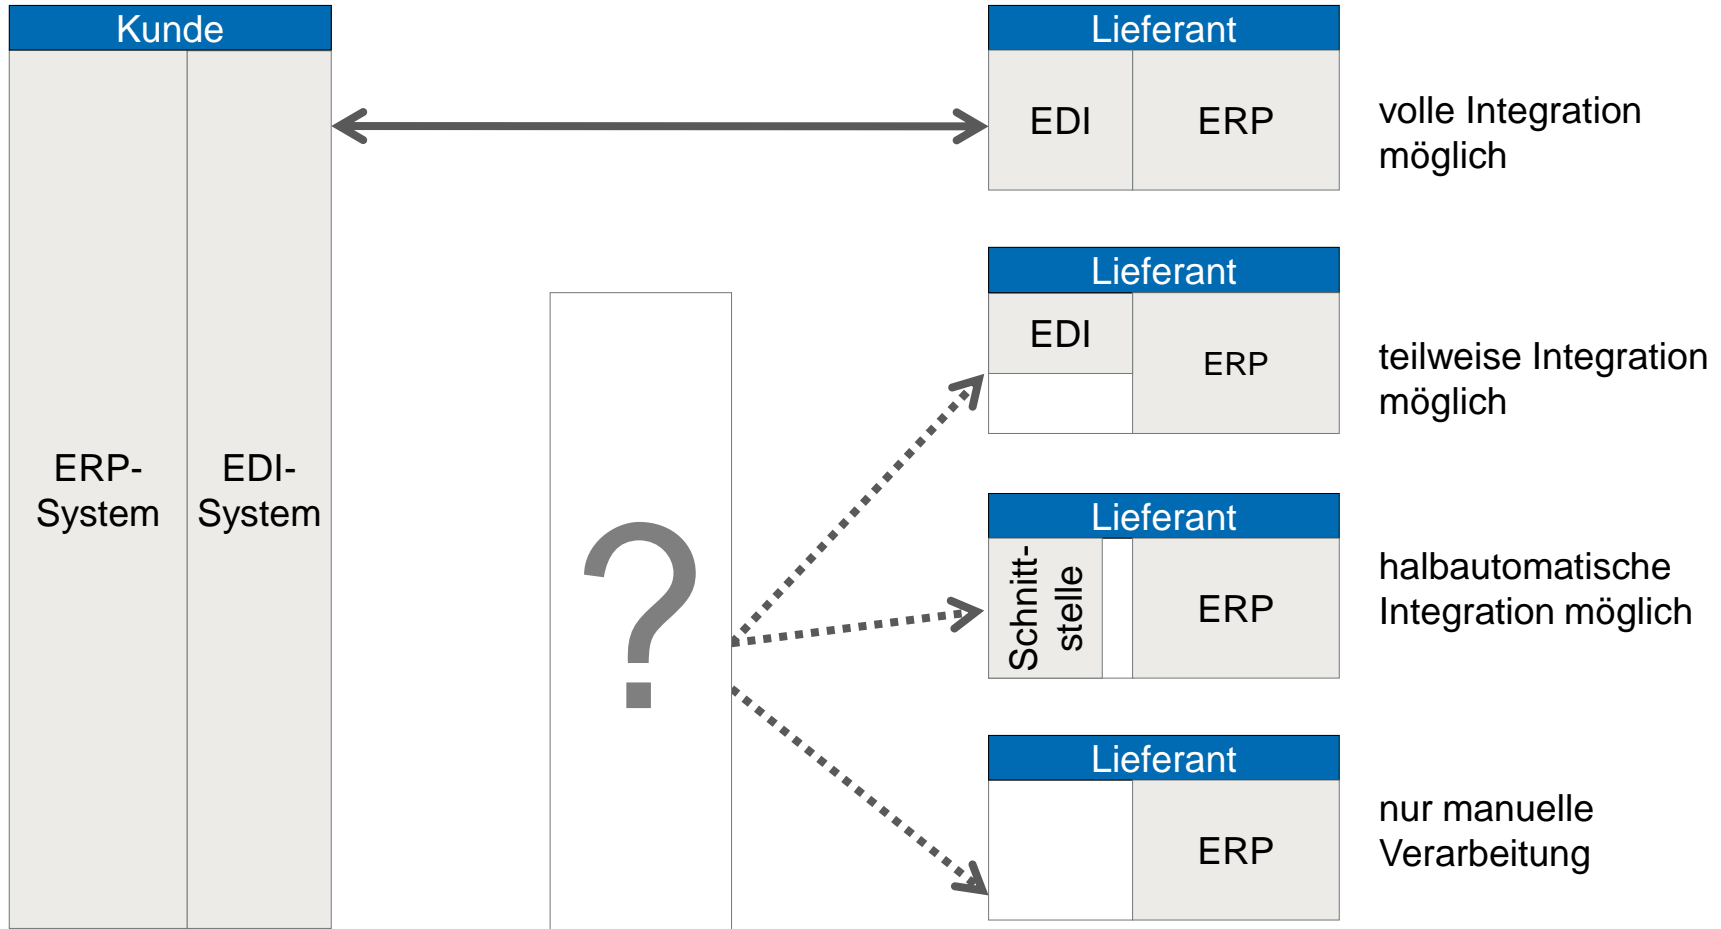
Kunde

ERP-System

EDI-System

?

Lieferant

EDI

ERP

volle Integration möglich

Lieferant

EDI

ERP

teilweise Integration möglich

Lieferant

Schnittstelle

ERP

halbautomatische Integration möglich

Lieferant

ERP

nur manuelle Verarbeitung